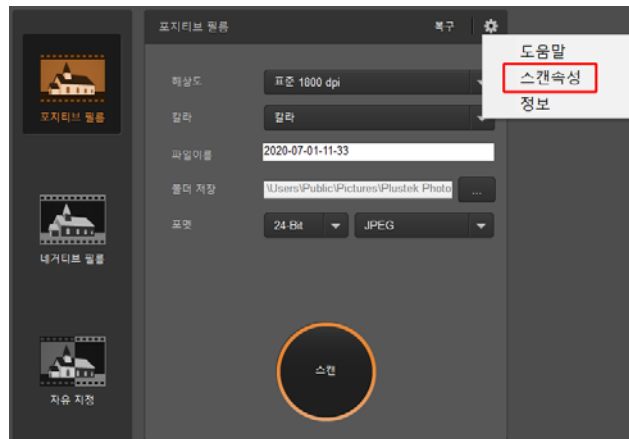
포지티브 필름
복구
도움말
스캔속성
정보
포지티브 필름
해상도
표준 1800 dpi
칼라
칼라
파일이름
2020-07-01-11-33
폴더 저장
\Users\Public\Pictures\Plustek Photo
...
포맷
24-Bit
JPEG
네거티브 필름
스캔
자유 지정